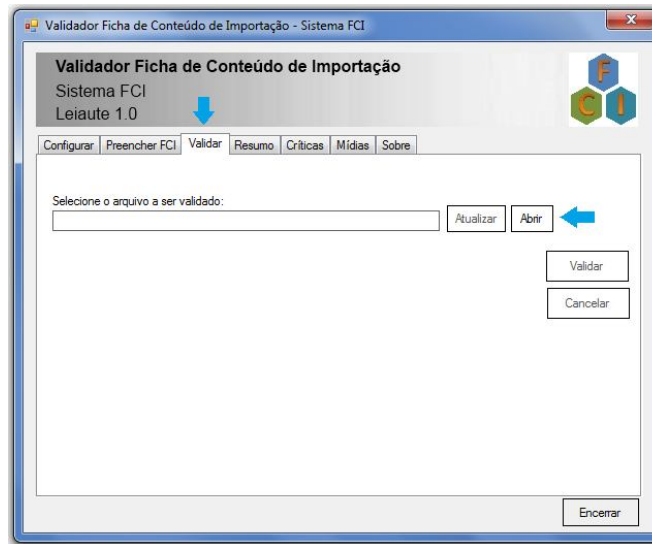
Validador Ficha de Conteúdo de Importação - Sistema FCI

Validador Ficha de Conteúdo de Importação
Sistema FCI
Leiaute 1.0

F C I

Configurar | Preencher FCI | Validar | Resumo | Críticas | Mídias | Sobre

Selecione o arquivo a ser validado:

Atualizar Abrir

Validar

Cancelar

Encerrar